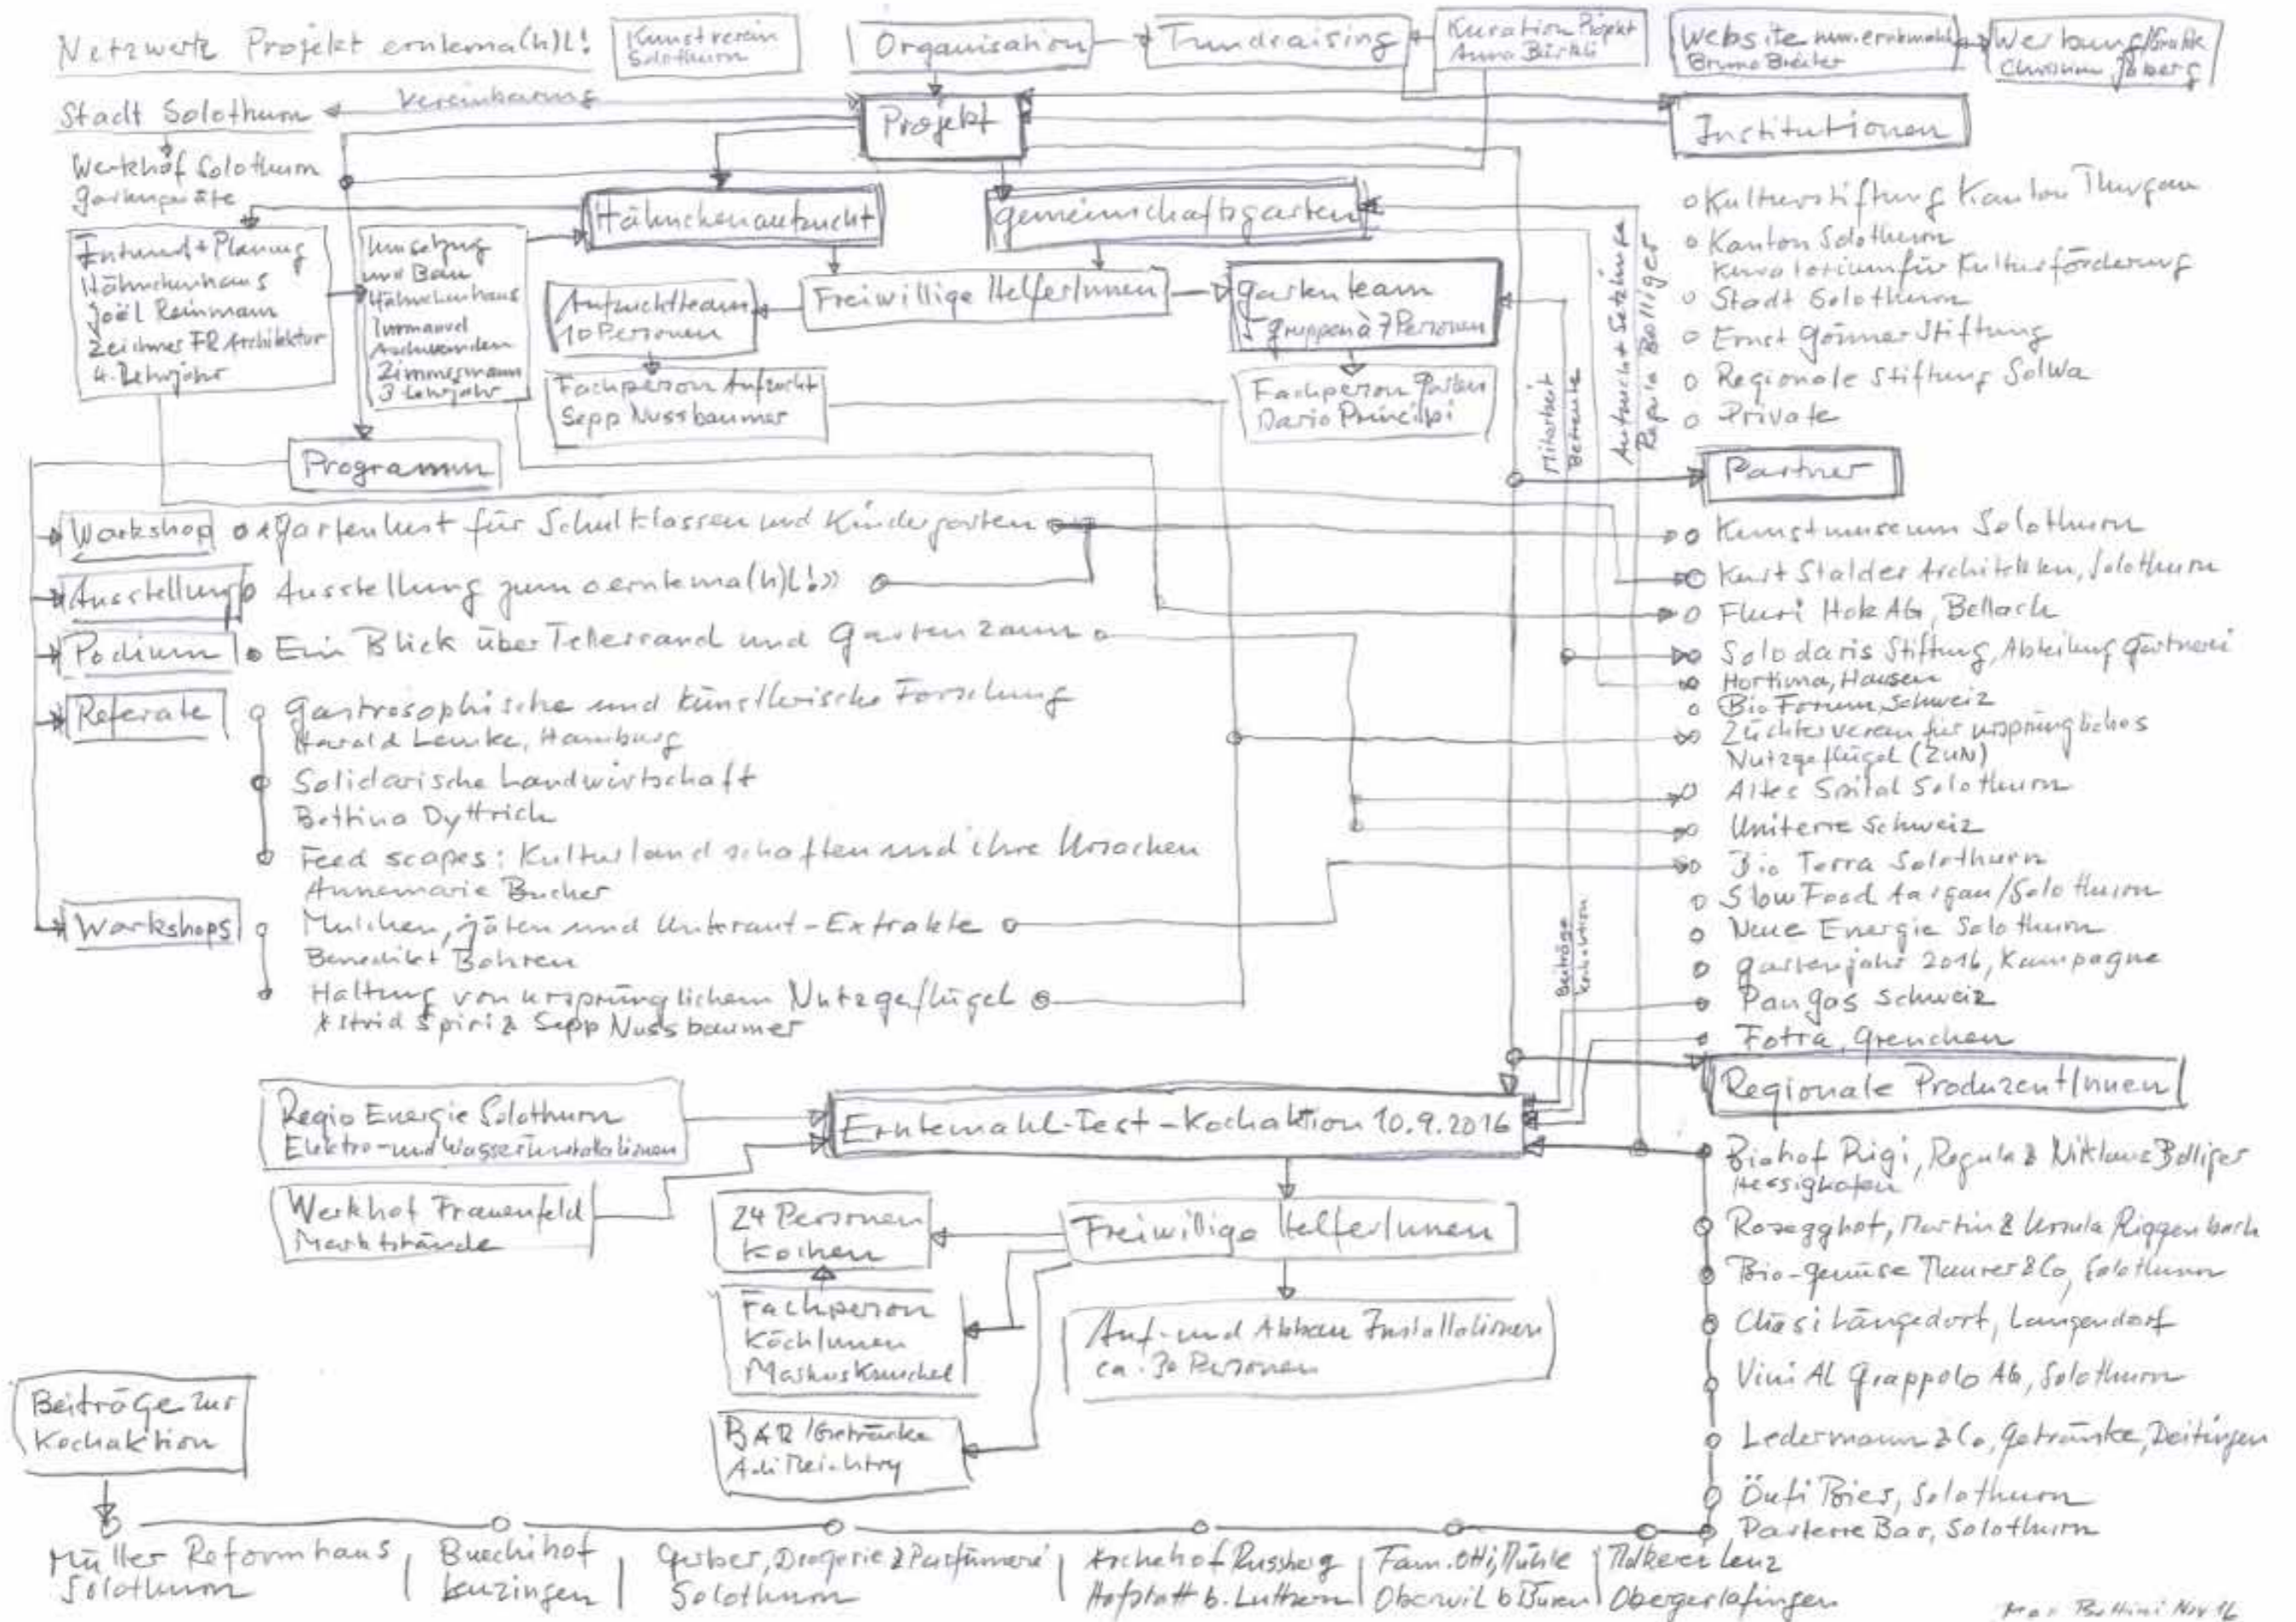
Netzwerk Projekt erntema(h)l!

Kunstverein Solothurn

Organisation

Fundraising

Kuration Projekt Anna Bürki

Website www.erntemahl Bruno Bächler

Werbung/Grafik Christine Ebers

Stadt Solothurn

Vereinbarung

Projekt

Institutionen

Werkhof Solothurn Gartengeräte

Hähnchenaufzucht

gemeinschaftsgarten

o Kulturstiftung Kanton Thurgau
o Kanton Solothurn Kuratorium für Kulturförderung
o Stadt Solothurn
o Ernst Göhner Stiftung
o Regionale Stiftung SolWa
o Private

Entwurf + Planung Hähnchenhaus Joël Reinmann Zeichner FR Architektur 4. Lehrjahr

Umsetzung und Bau Hähnchenhaus Immanuel Andrea... Zimmermann 3. Lehrjahr

Aufzuchtteam 10 Personen

Freiwillige HelferInnen

Gartenteam 3 Gruppen à 7 Personen

Fachperson Aufzucht Sepp Nussbaumer

Fachperson Garten Dario Principi

Mitarbeit Betreuung

Aufzucht + Schlachtung Regula Bolliger

Programm

Partner

Workshop o Gartenlust für Schulklassen und Kindergarten

o Kunstmuseum Solothurn

Ausstellung o Ausstellung zum «erntema(h)l!»

o Kurt Stalder Architekten, Solothurn

o Fluri Holz AG, Bellach

Podium o Ein Blick über Tellerrand und Gartenzaun

o Solodaris Stiftung, Abteilung Gärtnerei
o Hortima, Hausen
o Bio Forum Schweiz
o Züchterverein für ursprüngliches Nutzgeflügel (ZUN)

Referate o Gastrosophische und künstlerische Forschung Harald Lemke, Hamburg
o Solidarische Landwirtschaft Bettina Dyttrich
o Feed scapes: Kulturlandschaften und ihre Ursachen Annemarie Bucher

o Altes Spital Solothurn
o Uniterre Schweiz
o Bio Terra Solothurn
o Slow Food Aargau/Solothurn
o Neue Energie Solothurn
o gartenjahr 2016, Kampagne
o Pangas Schweiz
o Fotra, Grenchen

Workshops o Mulchen, jäten und Unkraut-Extrakte Benedikt Bohren
o Haltung von ursprünglichem Nutzgeflügel Astrid Spiri & Sepp Nussbaumer

Beiträge Kollektion

Regionale ProduzentInnen

Regio Energie Solothurn Elektro- und Wasserinstallationen

ErnteMahl-Fest-Kochaktion 10.9.2016

Werkhof Frauenfeld Marktstände

24 Personen kochen

Freiwillige HelferInnen

Fachperson KöchInnen Markus Knuchel

Auf- und Abbau Installationen ca. 30 Personen

BAR / Getränke Adi Reichling

Beiträge zur Kochaktion

Biohof Rigi, Regula & Niklaus Bolliger Hessigkofen
Rosegghof, Martin & Ursula Riggenbach
Bio-gemüse Maurer & Co, Solothurn
Chäsi Langendorf, Langendorf
Vini Al Grappolo AG, Solothurn
Ledermann & Co, Getränke, Deitingen
Öufi Bier, Solothurn
Parterre Bar, Solothurn

Müller Reformhaus Solothurn | Buechihof Lenzingen | Gruber, Drogerie & Parfümerie Solothurn | Archehof Russhof Hofstatt b. Luthern | Fam. Ott, Mühle Oberwil b Büren | Molkerei Lenz Obergerlafingen

Max Bottini Nov 16